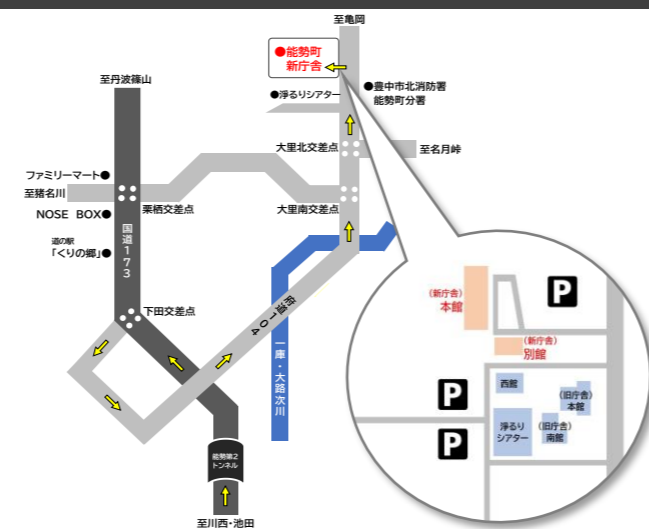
至亀岡

●能勢町
新庁舎

●浄るりシアター

●豊中市北消防署
能勢町分署

至丹波篠山

大里北交差点

至名月峠

ファミリーマート●

至猪名川

栗栖交差点

大里南交差点

NOSE BOX●

国道173

道の駅
「くりの郷」●

下田交差点

府道104

一庫・大路次川

能勢第2
トンネル

至川西・池田

(新庁舎)
本館

P

(新庁舎)
別館

P

西館

(旧庁舎)
本館

P

浄るり
シアター

(旧庁舎)
南館